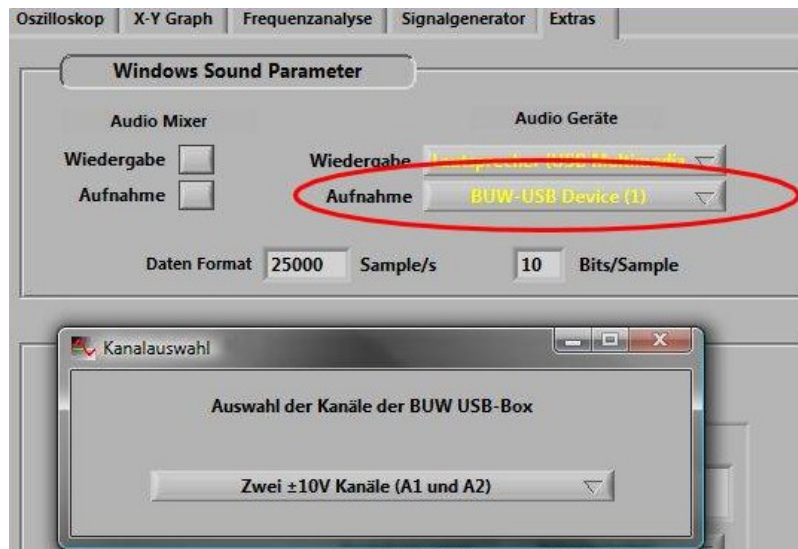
Oszilloskop | X-Y Graph | Frequenzanalyse | Signalgenerator | Extras

Windows Sound Parameter

Audio Mixer

Wiedergabe

Aufnahme

Audio Geräte

Wiedergabe Lautsprecher (USB Multimedia

Aufnahme BUW-USB Device (1)

Daten Format 25000 Sample/s 10 Bits/Sample

Kanalauswahl

Auswahl der Kanäle der BUW USB-Box

Zwei ±10V Kanäle (A1 und A2)